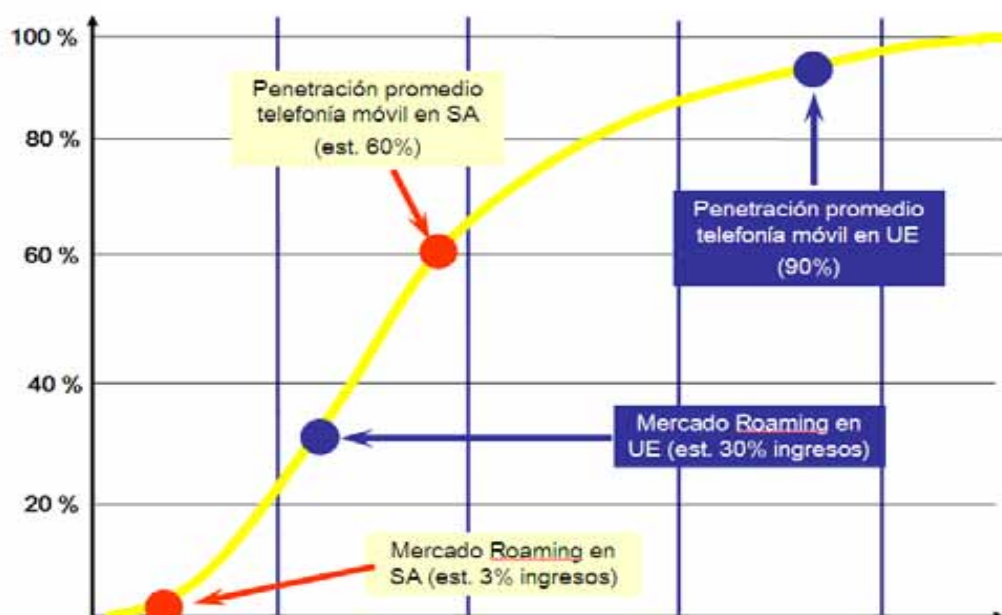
100 %

80 %

60 %

40 %

20 %

Penetración promedio telefonía móvil en SA (est. 60%)

Penetración promedio telefonía móvil en UE (90%)

Mercado Roaming en UE (est. 30% ingresos)

Mercado Roaming en SA (est. 3% ingresos)